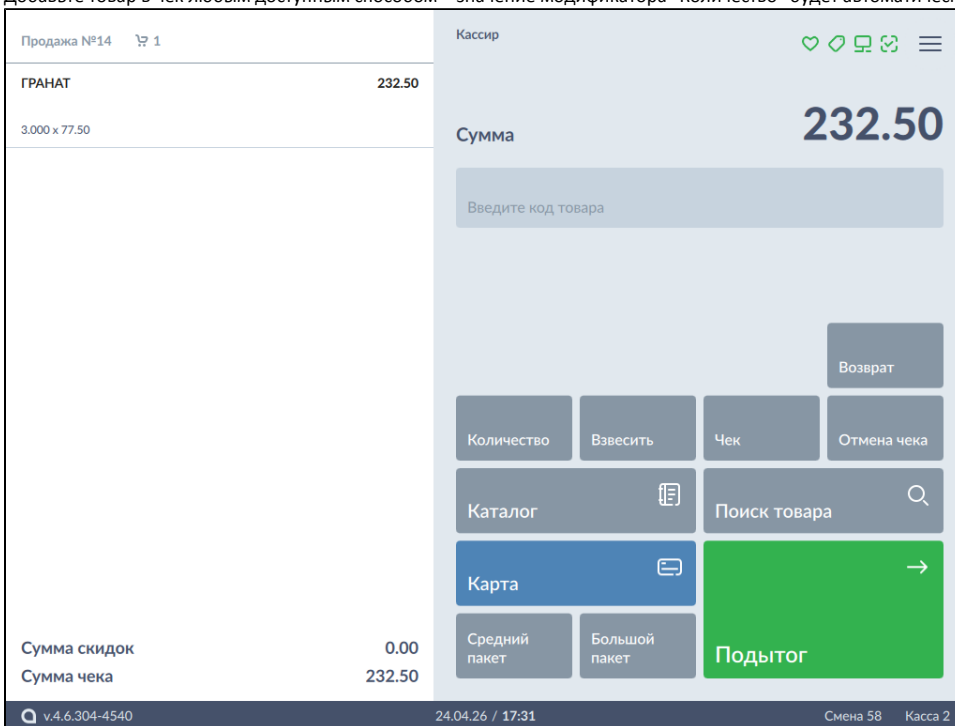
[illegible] товар в чек любым доступным способом – значение модификатора "Количество" будет автомати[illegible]

Продажа №14 1

ГРАНАТ 232.50

3.000 x 77.50

Кассир

Сумма 232.50

Введите код товара

Возврат

Количество

Взвесить

Чек

Отмена чека

Каталог

Поиск товара

Карта

Средний пакет

Большой пакет

Подытог

Сумма скидок 0.00

Сумма чека 232.50

v.4.6.304-4540

24.04.26 / 17:31

Смена 58

Касса 2